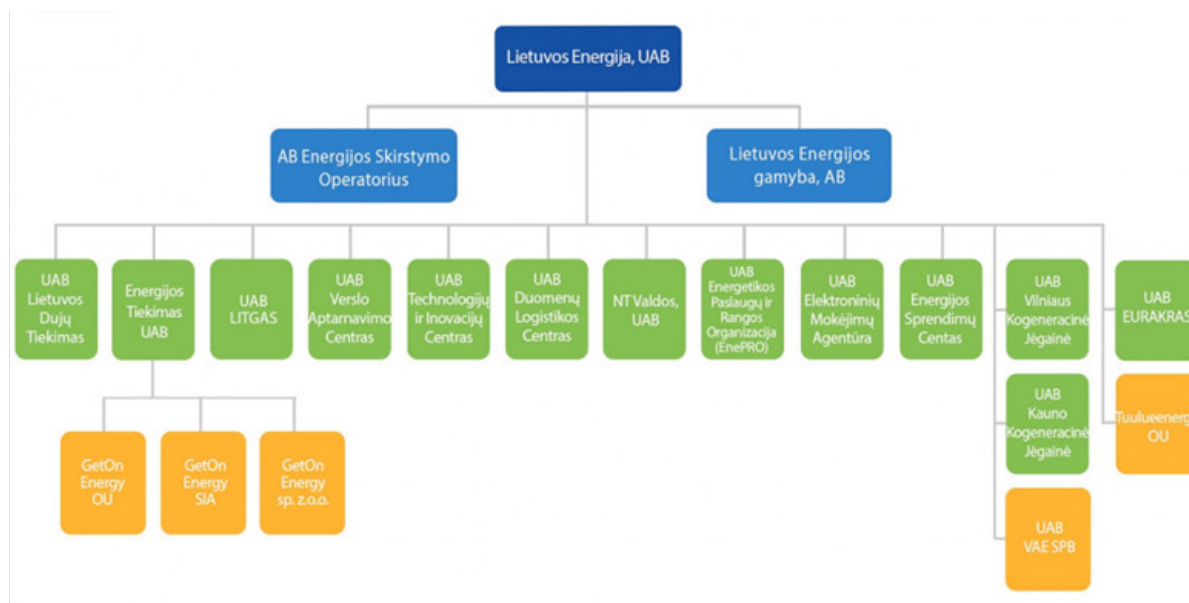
Lietuvos Energija, UAB

AB Energijos Skirstymo Operatorius

Lietuvos Energijos gamyba, AB

UAB Lietuvos Dujų Tiekimas

Energijos Tiekimas UAB

UAB LITGAS

UAB Verslo Aptarnavimo Centras

UAB Technologijų ir Inovacijų Centras

UAB Duomenų Logistikos Centras

NT Valdos, UAB

UAB Energetikos Paslaugų ir Rangos Organizacija (EnePRO)

UAB Elektroninių Mokėjimų Agentūra

UAB Energijos Sprendimų Centas

UAB Vilniaus Kogeneracinė Jėgainė

UAB EURAKRAS

GetOn Energy OU

GetOn Energy SIA

GetOn Energy sp. z.o.o.

UAB Kauno Kogeneracinė Jėgainė

Tuulueenerg OU

UAB VAE SPB